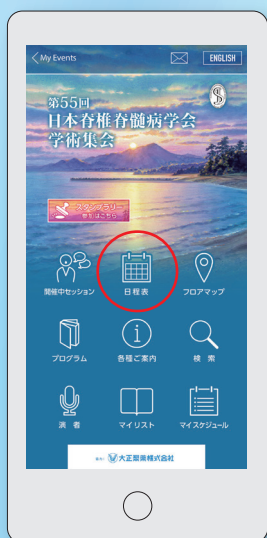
My Events

ENGLISH

第55回
日本脊椎脊髄病学会
学術集会

スタンプラリー
参加はこちら

開催中セッション

日程表

フロアマップ

プログラム

各種ご案内

検索

演者

マイリスト

マイスケジュール

大正製薬株式会社